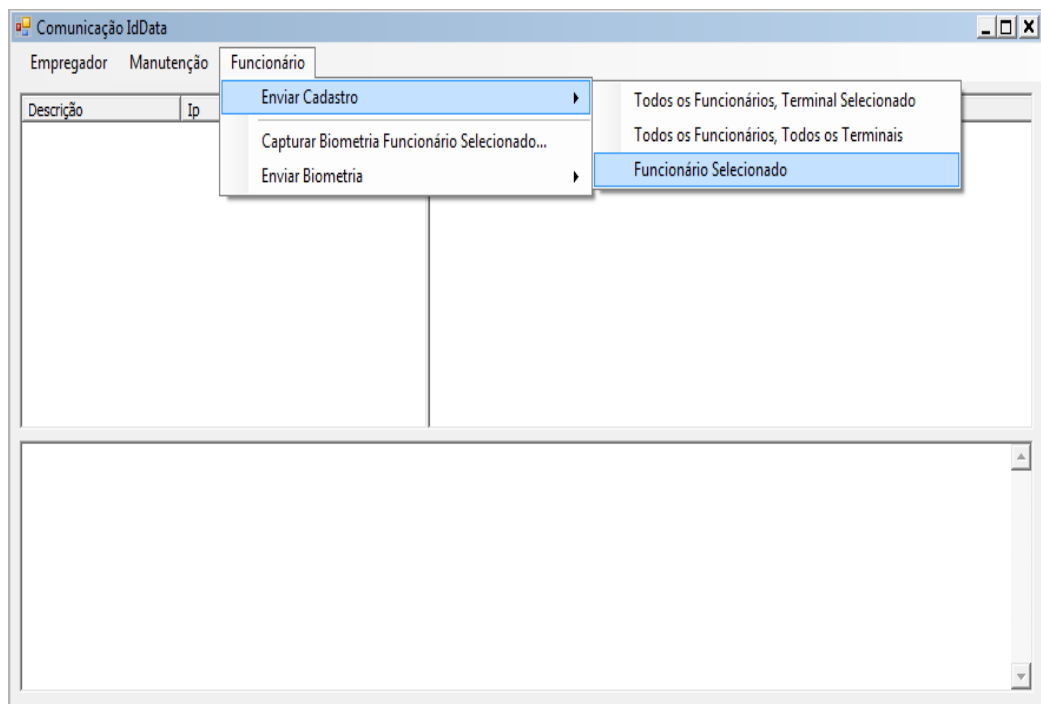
Comunicação IdData

Empregador Manutenção Funcionário

Enviar Cadastro

Capturar Biometria Funcionário Selecionado...

Enviar Biometria

Todos os Funcionários, Terminal Selecionado

Todos os Funcionários, Todos os Terminais

Funcionário Selecionado

Descrição Ip